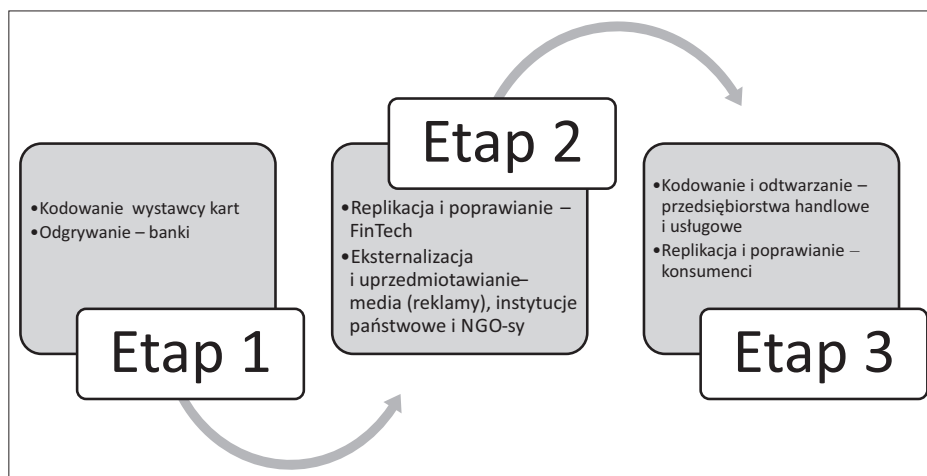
•Kodowanie wystawcy kart
•Odgrywanie – banki

Etap 1

Etap 2

•Replikacja i poprawianie – FinTech
•Eksternalizacja i uprzedmiotawianie– media (reklamy), instytucje państwowe i NGO-sy

•Kodowanie i odtwarzanie – przedsiębiorstwa handlowe i usługowe
•Replikacja i poprawianie – konsumenci

Etap 3